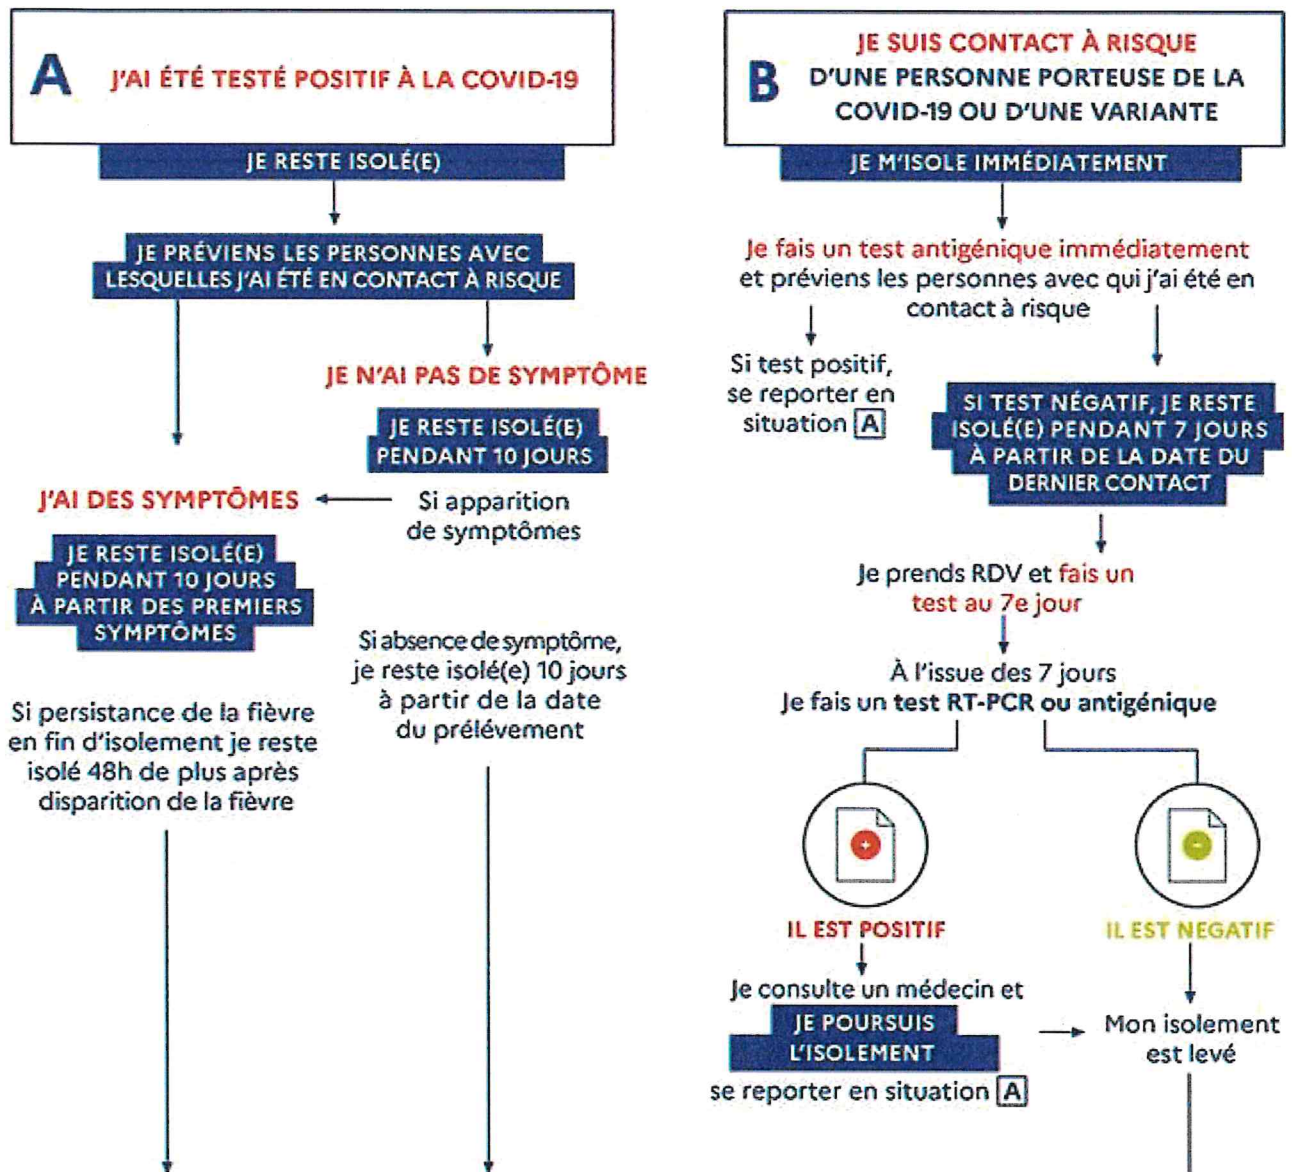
A J'AI ÉTÉ TESTÉ POSITIF À LA COVID-19

JE RESTE ISOLÉ(E)

JE PRÉVIENS LES PERSONNES AVEC LESQUELLES J'AI ÉTÉ EN CONTACT À RISQUE

JE N'AI PAS DE SYMPTÔME

JE RESTE ISOLÉ(E) PENDANT 10 JOURS

J'AI DES SYMPTÔMES

Si apparition de symptômes

JE RESTE ISOLÉ(E) PENDANT 10 JOURS À PARTIR DES PREMIERS SYMPTÔMES

Si absence de symptôme, je reste isolé(e) 10 jours à partir de la date du prélévement

Si persistance de la fièvre en fin d'isolement je reste isolé 48h de plus après disparition de la fièvre

B JE SUIS CONTACT À RISQUE D'UNE PERSONNE PORTEUSE DE LA COVID-19 OU D'UNE VARIANTE

JE M'ISOLE IMMÉDIATEMENT

Je fais un test antigénique immédiatement et préviens les personnes avec qui j'ai été en contact à risque

Si test positif, se reporter en situation A

SI TEST NÉGATIF, JE RESTE ISOLÉ(E) PENDANT 7 JOURS À PARTIR DE LA DATE DU DERNIER CONTACT

Je prends RDV et fais un test au 7e jour

À l'issue des 7 jours
Je fais un test RT-PCR ou antigénique

IL EST POSITIF

IL EST NEGATIF

Je consulte un médecin et
JE POURSUIS L'ISOLEMENT
se reporter en situation A

Mon isolement est levé